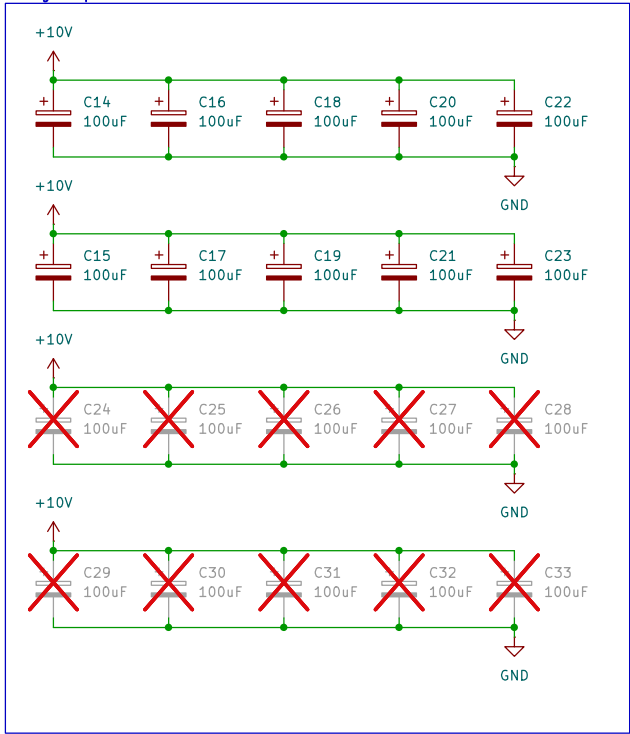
+10V

C14 100uF
C16 100uF
C18 100uF
C20 100uF
C22 100uF

GND

+10V

C15 100uF
C17 100uF
C19 100uF
C21 100uF
C23 100uF

GND

+10V

C24 100uF
C25 100uF
C26 100uF
C27 100uF
C28 100uF

GND

+10V

C29 100uF
C30 100uF
C31 100uF
C32 100uF
C33 100uF

GND